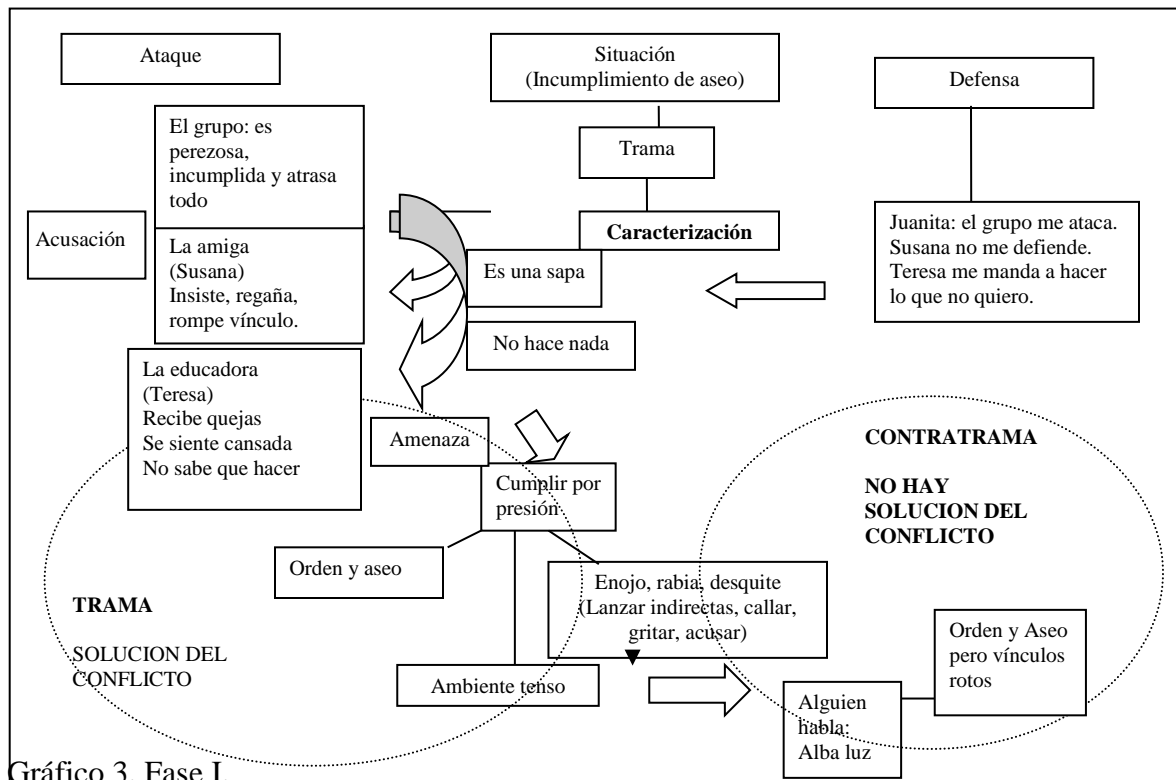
Ataque

Situación
(Incumplimiento de aseo)

Defensa

El grupo: es perezosa, incumplida y atrasa todo

Trama

Acusación

La amiga
(Susana)
Insiste, regaña, rompe vínculo.

**Caracterización**

Juanita: el grupo me ataca. Susana no me defiende. Teresa me manda a hacer lo que no quiero.

Es una sapa

No hace nada

La educadora
(Teresa)
Recibe quejas
Se siente cansada
No sabe que hacer

Amenaza

**CONTRATRAMA**

**NO HAY SOLUCION DEL CONFLICTO**

Cumplir por presión

Orden y aseo

Enojo, rabia, desquite
(Lanzar indirectas, callar, gritar, acusar)

**TRAMA**

SOLUCION DEL CONFLICTO

Orden y Aseo pero vínculos rotos

Ambiente tenso

Alguien habla:
Alba luz

Gráfico 3. Fase I.